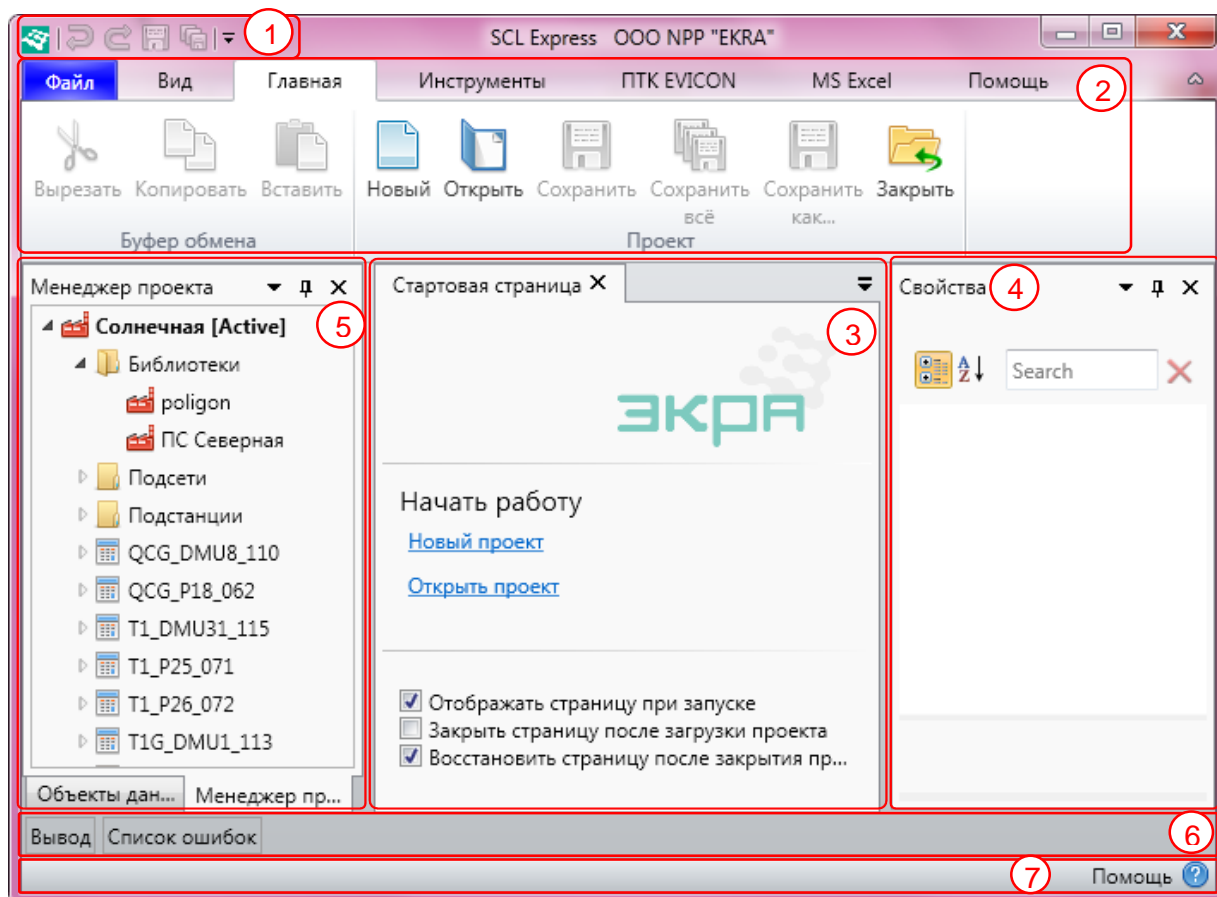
1

SCL Express OOO NPP "EKRA"

Файл Вид Главная Инструменты ПТК EVICON MS Excel Помощь

2

Вырезать Копировать Вставить
Буфер обмена

Новый Открыть Сохранить Сохранить всё Сохранить как... Закрыть
Проект

Менеджер проекта

5

Солнечная [Active]
Библиотеки
poligon
ПС Северная
Подсети
Подстанции
QCG_DMU8_110
QCG_P18_062
T1_DMU31_115
T1_P25_071
T1_P26_072
T1G_DMU1_113

Объекты дан... Менеджер пр...

Стартовая страница

3

ЭКРА

Начать работу

Новый проект

Открыть проект

Отображать страницу при запуске
Закрыть страницу после загрузки проекта
Восстановить страницу после закрытия пр...

Свойства

4

Search

Вывод Список ошибок

6

7

Помощь